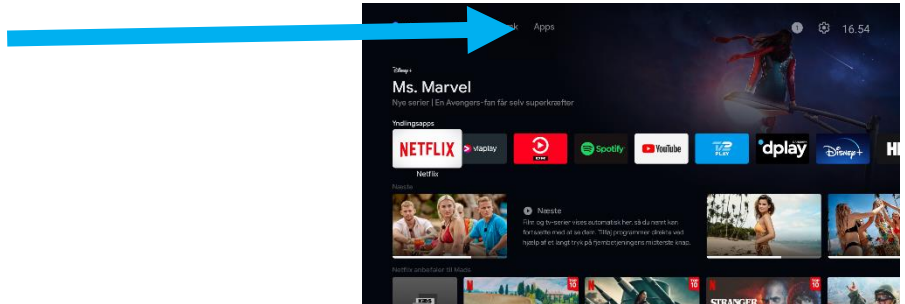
k Apps

16.54

Disney+

Ms. Marvel

Nye serier | En Avengers-fan får selv superkræfter

Yndlingsapps

NETFLIX

Netflix

viaplay

Spotify

YouTube

TV2 PLAY

dplay

Disney+

Næste

Næste

Film og tv-serier vises automatisk her, så du nemt kan fortsætte med at se dem. Tilføj programmer direkte ved hjælp af et langt tryk på fjernbetjeningens midterste knap.

Netflix anbefaler til Mads

STRANGER